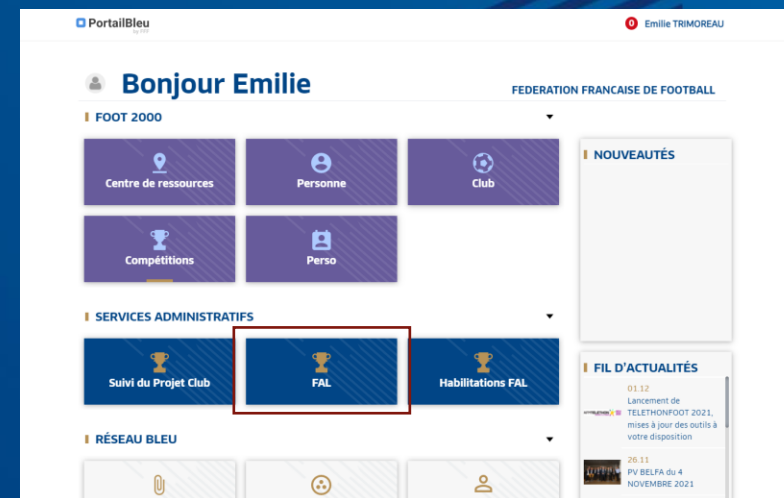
PortailBleu by FFF

0 Emilie TRIMOREAU

Bonjour Emilie

FEDERATION FRANCAISE DE FOOTBALL

FOOT 2000

Centre de ressources

Personne

Club

Compétitions

Perso

NOUVEAUTÉS

SERVICES ADMINISTRATIFS

Suivi du Projet Club

FAL

Habilitations FAL

FIL D'ACTUALITÉS

01.12
Lancement de TELETHONFOOT 2021, mises à jour des outils à votre disposition

26.11
PV BELFA du 4 NOVEMBRE 2021

RÉSEAU BLEU